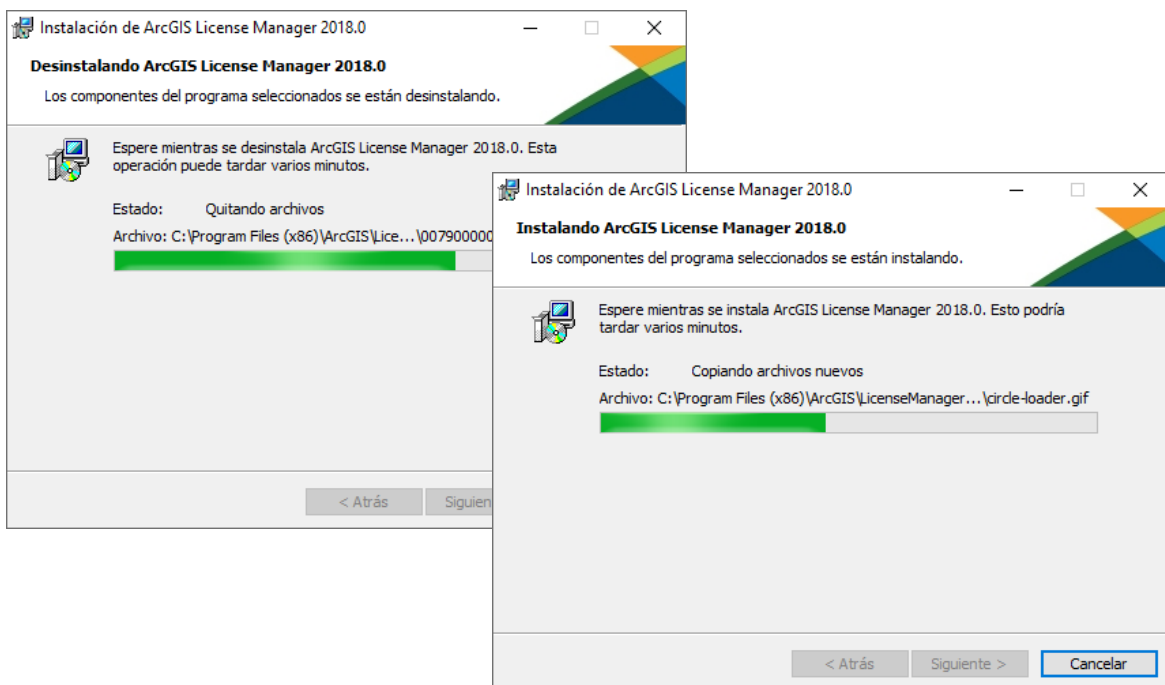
Instalación de ArcGIS License Manager 2018.0

Desinstalando ArcGIS License Manager 2018.0

Los componentes del programa seleccionados se están desinstalando.

Espere mientras se desinstala ArcGIS License Manager 2018.0. Esta operación puede tardar varios minutos.

Estado: Quitando archivos

Archivo: C:\Program Files (x86)\ArcGIS\Lice...\00790000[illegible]

< Atrás Siguien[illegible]

Instalación de ArcGIS License Manager 2018.0

Instalando ArcGIS License Manager 2018.0

Los componentes del programa seleccionados se están instalando.

Espere mientras se instala ArcGIS License Manager 2018.0. Esto podría tardar varios minutos.

Estado: Copiando archivos nuevos

Archivo: C:\Program Files (x86)\ArcGIS\LicenseManager...\circle-loader.gif

< Atrás Siguiente > Cancelar